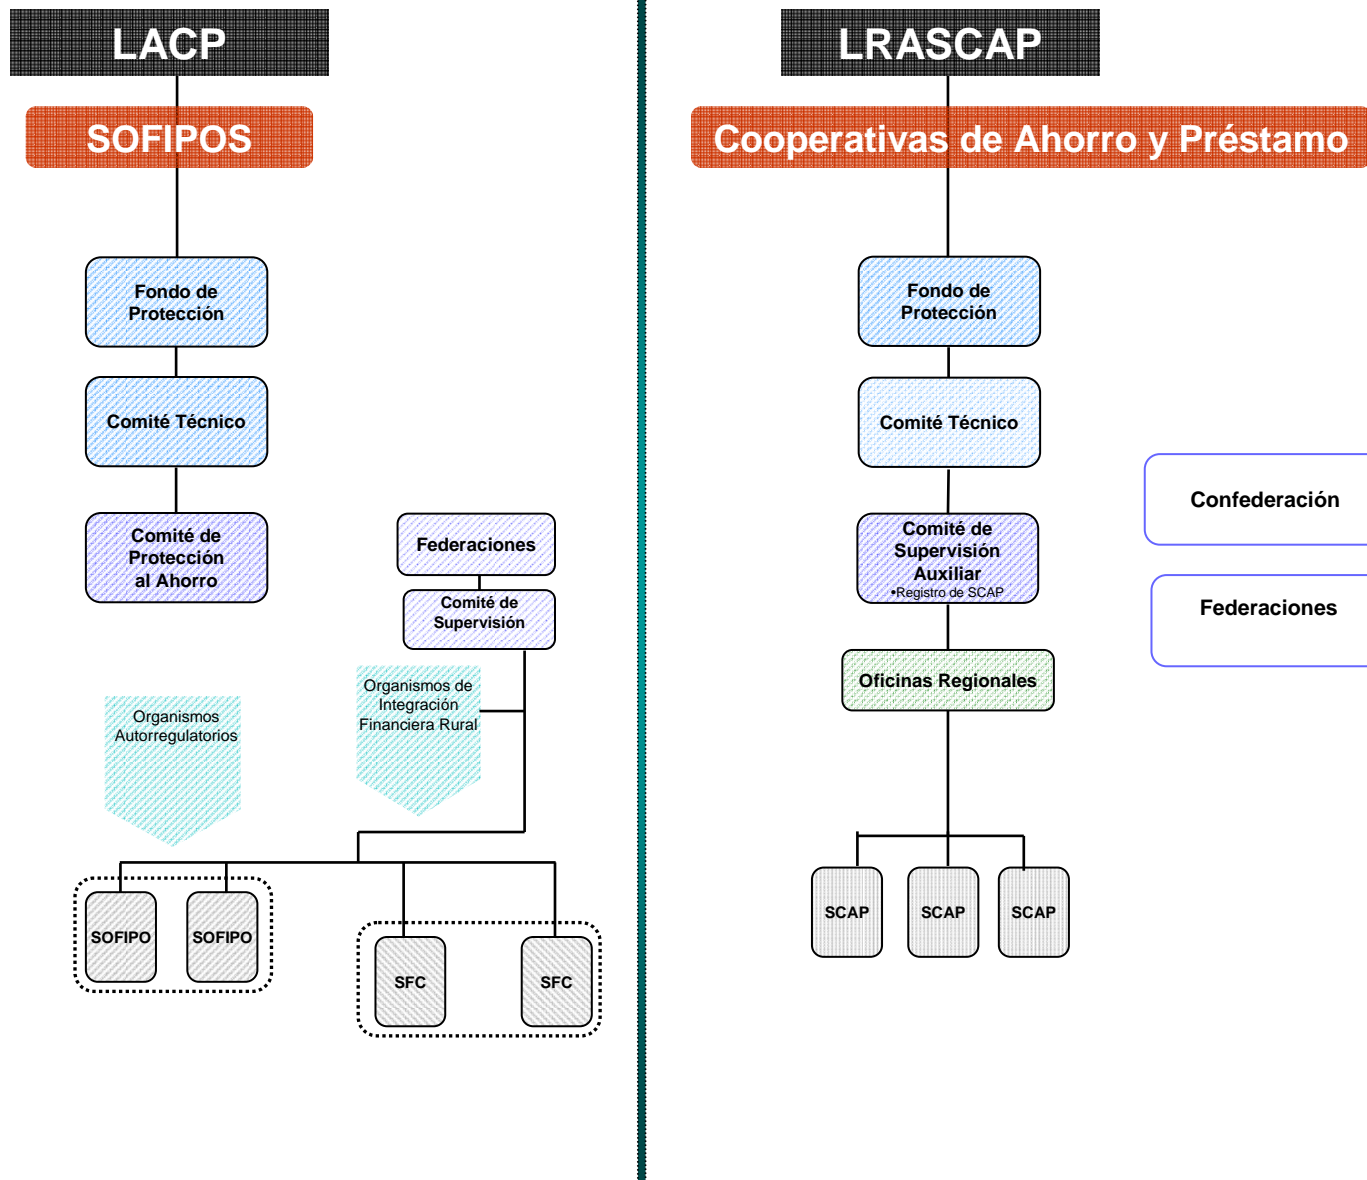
LACP

SOFIPOS

Fondo de Protección

Comité Técnico

Comité de Protección al Ahorro

Federaciones

Comité de Supervisión

Organismos Autorregulatorios

Organismos de Integración Financiera Rural

SOFIPO

SOFIPO

SFC

SFC

LRASCAP

Cooperativas de Ahorro y Préstamo

Fondo de Protección

Comité Técnico

Comité de Supervisión Auxiliar
•Registro de SCAP

Oficinas Regionales

SCAP

SCAP

SCAP

Confederación

Federaciones